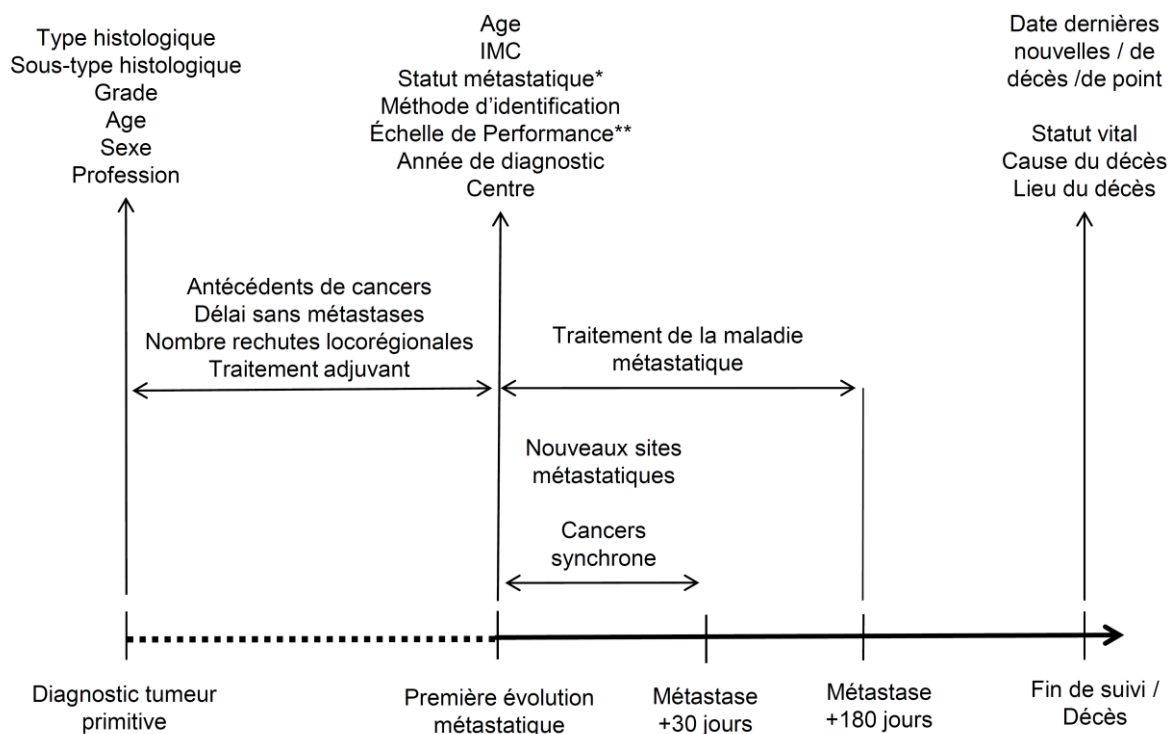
Type histologique
Sous-type histologique
Grade
Age
Sexe
Profession

Age
IMC
Statut métastatique*
Méthode d'identification
Échelle de Performance**
Année de diagnostic
Centre

Date dernières nouvelles / de décès /de point

Statut vital
Cause du décès
Lieu du décès

Antécédents de cancers
Délai sans métastases
Nombre rechutes locorégionales
Traitement adjuvant

Traitement de la maladie métastatique

Nouveaux sites métastatiques

Cancers synchrone

Diagnostic tumeur primitive

Première évolution métastatique

Métastase +30 jours

Métastase +180 jours

Fin de suivi / Décès